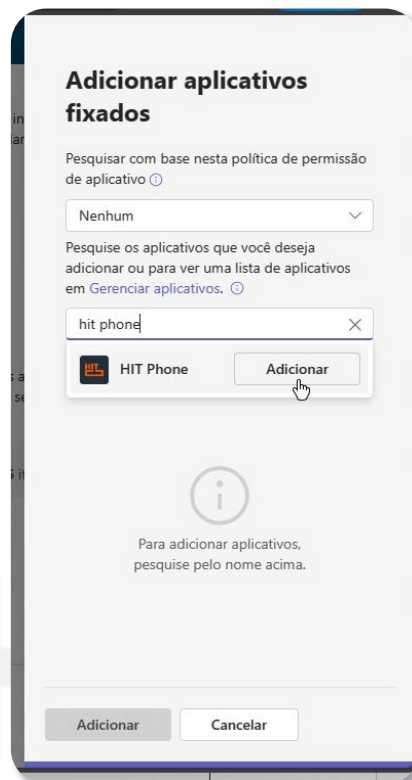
Adicionar aplicativos fixados

Pesquisar com base nesta política de permissão de aplicativo ⓘ

Nenhum

Pesquise os aplicativos que você deseja adicionar ou para ver uma lista de aplicativos em Gerenciar aplicativos. ⓘ

hit phone

HIT Phone

Adicionar

Para adicionar aplicativos, pesquise pelo nome acima.

Adicionar

Cancelar